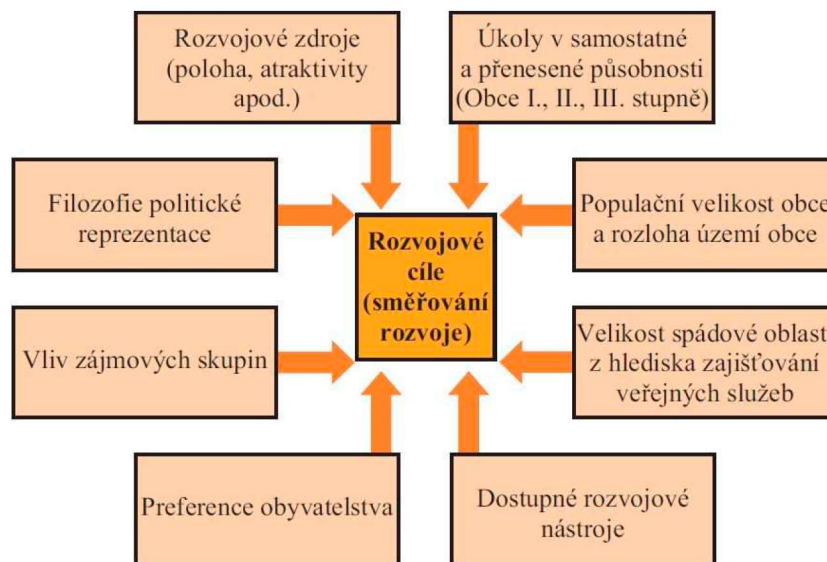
Rozvojové zdroje (poloha, atraktivity apod.)

Úkoly v samostatné a přenesené působnosti (Obce I., II., III. stupně)

Filozofie politické reprezentace

Rozvojové cíle (směřování rozvoje)

Populační velikost obce a rozloha území obce

Vliv zájmových skupin

Velikost spádové oblast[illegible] z hlediska zajišťování veřejných služeb

Preference obyvatelstva

Dostupné rozvojové nástroje